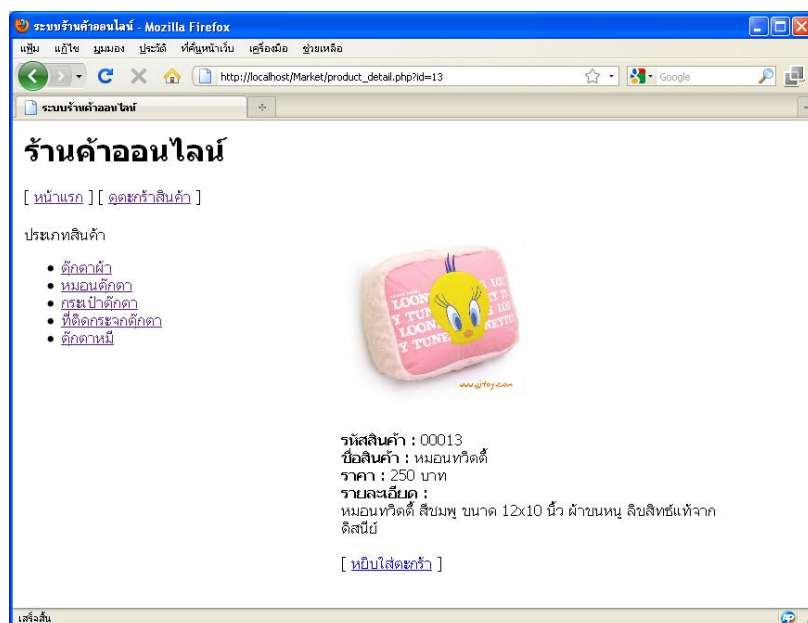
ระบบร้านค้าออนไลน์ - Mozilla Firefox

แฟ้ม แก้ไข มุมมอง ประวัติ ที่คั่นหน้าเว็บ เครื่องมือ ช่วยเหลือ

http://localhost/Market/product_detail.php?id=13

Google

ระบบร้านค้าออนไลน์

# ร้านค้าออนไลน์

[ หน้าแรก ] [ ดูตะกร้าสินค้า ]

ประเภทสินค้า

- ตุ๊กตาผ้า
- หมอนตุ๊กตา
- กระเป๋าตุ๊กตา
- ที่ติดกระจกตุ๊กตา
- ตุ๊กตาหมี

LOONEY TUNES LOONEY TUNES

www.jjtoy.com

**รหัสสินค้า :** 00013
**ชื่อสินค้า :** หมอนทวิตตี้
**ราคา :** 250 บาท
**รายละเอียด :**
หมอนทวิตตี้ สีชมพู ขนาด 12x10 นิ้ว ผ้าขนหนู ลิขสิทธิ์แท้จาก ดิสนีย์

[ หยิบใส่ตะกร้า ]

เสร็จสิ้น